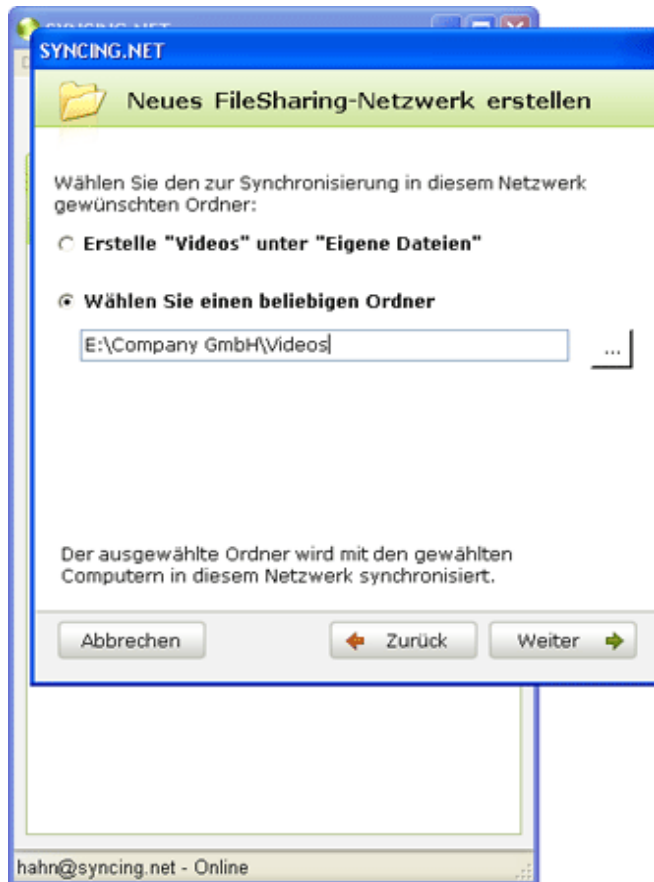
SYNCING.NET

SYNCING.NET

Neues FileSharing-Netzwerk erstellen

Wählen Sie den zur Synchronisierung in diesem Netzwerk gewünschten Ordner:

Erstelle "Videos" unter "Eigene Dateien"

Wählen Sie einen beliebigen Ordner

E:\Company GmbH\Videos

...

Der ausgewählte Ordner wird mit den gewählten Computern in diesem Netzwerk synchronisiert.

Abbrechen

Zurück

Weiter

hahn@syncing.net - Online